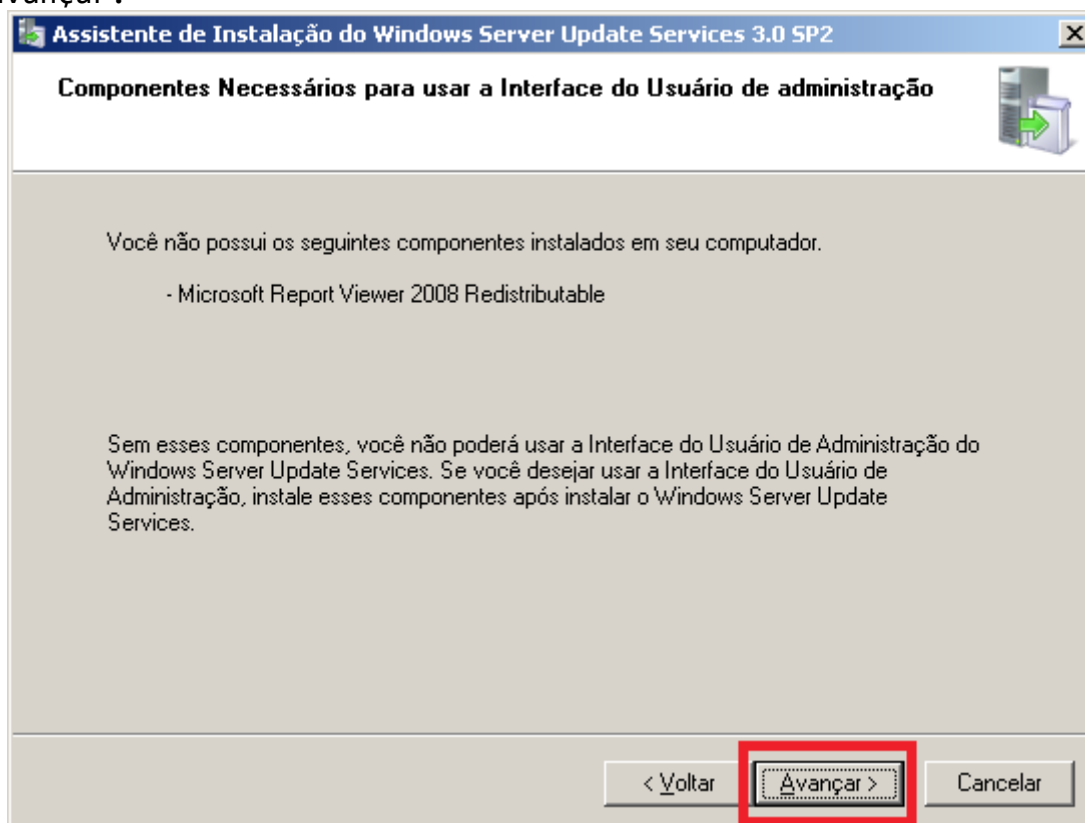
Avançar".

Assistente de Instalação do Windows Server Update Services 3.0 SP2

Componentes Necessários para usar a Interface do Usuário de administração

Você não possui os seguintes componentes instalados em seu computador.

- Microsoft Report Viewer 2008 Redistributable

Sem esses componentes, você não poderá usar a Interface do Usuário de Administração do Windows Server Update Services. Se você desejar usar a Interface do Usuário de Administração, instale esses componentes após instalar o Windows Server Update Services.

< Voltar

Avançar >

Cancelar